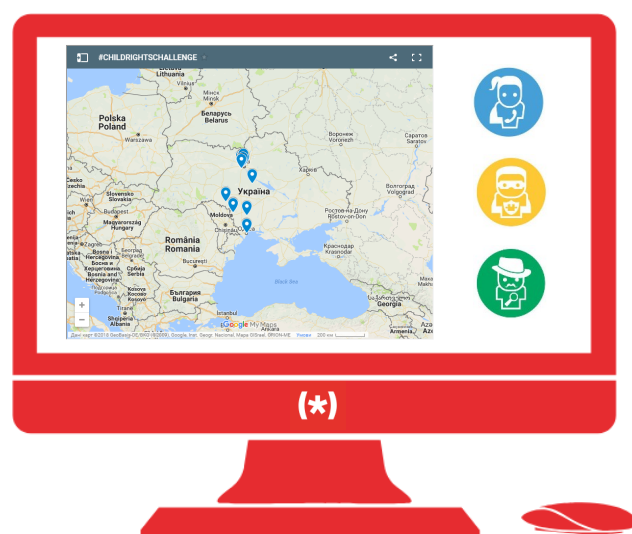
#CHILDRIGHTSCHALLENGE

Lithuania
Vilnius
Мінск
Minsk
Беларусь
Belarus
Polska
Poland
Warsaw
Воронеж
Voronezh
Саратов
Saratov
Харків
Україна
Волгоград
Volgograd
Slovensko
Slovakia
Budapest
Magyarország
Hungary
Moldova
Chișinău
Odesa
Ростов-на-Дону
Rostov-on-Don
Краснодар
Krasnodar
România
Romania
București
Bosna i Hercegovina
Босна и Херцеговина
Србија
Serbia
Black Sea
България
Bulgaria
Albania
Istanbul
Georgia
Armenia
Google My Maps
Дані карт ©2018 GeoBasis-DE/BKG (©2009), Google, Inst. Geogr. Nacional, Mapa GISrael, ORION-ME
Умови
200 км

(*)